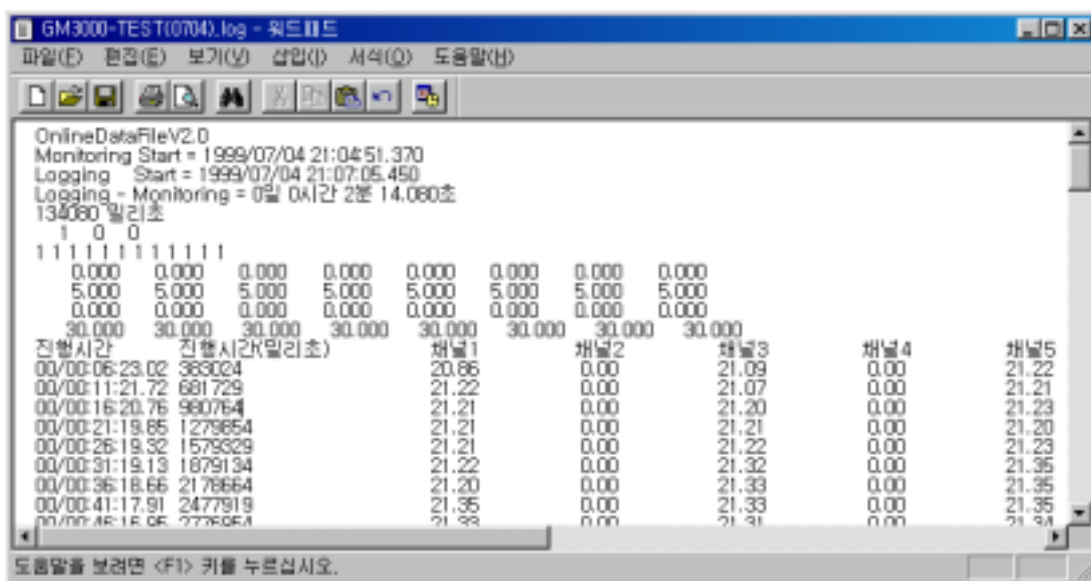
GM3000-TEST(0704).log - 워드패드

파일(F) 편집(E) 보기(V) 삽입(I) 서식(O) 도움말(H)

OnlineDataFileV2.0
Monitoring Start = 1999/07/04 21:04:51.370
Logging Start = 1999/07/04 21:07:05.450
Logging - Monitoring = 0일 0시간 2분 14.080초
134080 밀리초
1 0 0
1 1 1 1 1 1 1 1 1 1 1 1

| 0.000 | 0.000 | 0.000 | 0.000 | 0.000 | 0.000 | 0.000 | 0.000 |
|---|---|---|---|---|---|---|---|
| 5.000 | 5.000 | 5.000 | 5.000 | 5.000 | 5.000 | 5.000 | 5.000 |
| 0.000 | 0.000 | 0.000 | 0.000 | 0.000 | 0.000 | 0.000 | 0.000 |
| 30.000 | 30.000 | 30.000 | 30.000 | 30.000 | 30.000 | 30.000 | 30.000 |

| 진행시간 | 진행시간(밀리초) | 채널1 | 채널2 | 채널3 | 채널4 | 채널5 |
|---|---|---|---|---|---|---|
| 00/00:06:23.02 | 383024 | 20.86 | 0.00 | 21.09 | 0.00 | 21.22 |
| 00/00:11:21.72 | 681729 | 21.22 | 0.00 | 21.07 | 0.00 | 21.21 |
| 00/00:16:20.76 | 980764 | 21.21 | 0.00 | 21.20 | 0.00 | 21.23 |
| 00/00:21:19.85 | 1279854 | 21.21 | 0.00 | 21.21 | 0.00 | 21.20 |
| 00/00:26:19.32 | 1579329 | 21.21 | 0.00 | 21.22 | 0.00 | 21.23 |
| 00/00:31:19.13 | 1879134 | 21.22 | 0.00 | 21.32 | 0.00 | 21.35 |
| 00/00:36:18.66 | 2178664 | 21.20 | 0.00 | 21.33 | 0.00 | 21.35 |
| 00/00:41:17.91 | 2477919 | 21.35 | 0.00 | 21.33 | 0.00 | 21.35 |
| 00/00:46:16.95 | 2776954 | 21.33 | 0.00 | 21.31 | 0.00 | 21.34 |

도움말을 보려면 <F1> 키를 누르십시오.